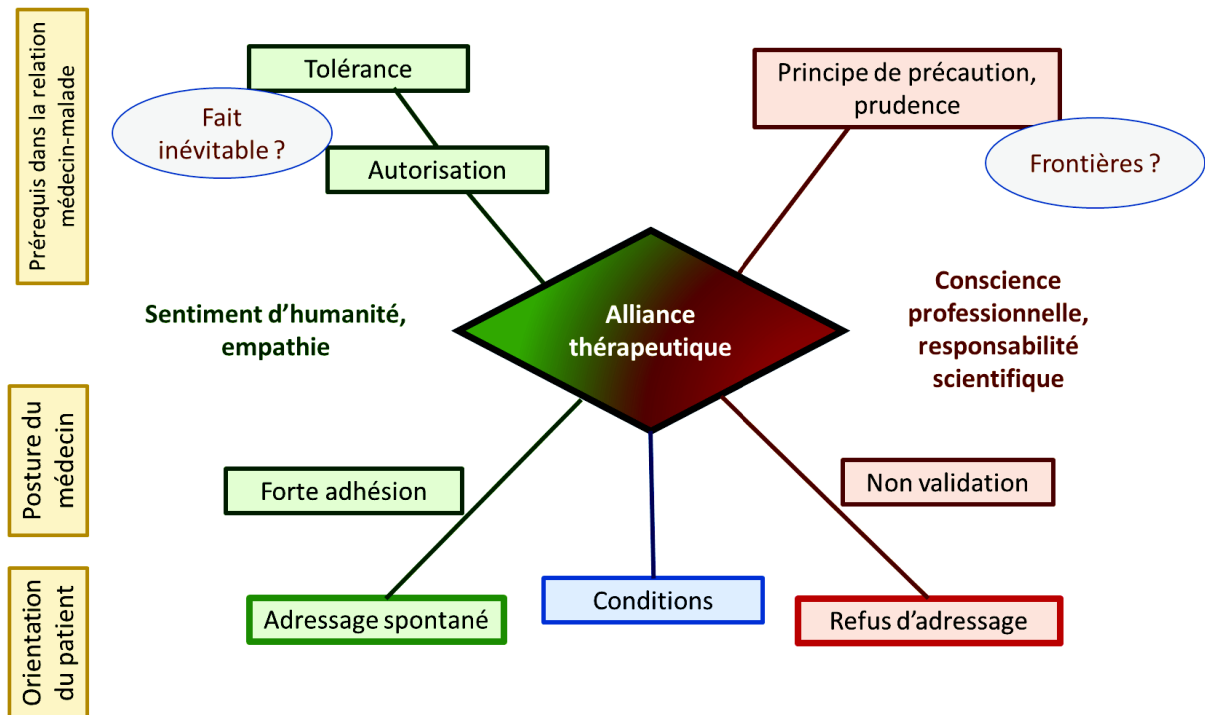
Prérequis dans la relation médecin-malade

Tolérance

Fait inévitable ?

Autorisation

Principe de précaution, prudence

Frontières ?

Sentiment d'humanité, empathie

Alliance thérapeutique

Conscience professionnelle, responsabilité scientifique

Posture du médecin

Forte adhésion

Non validation

Orientation du patient

Adressage spontané

Conditions

Refus d'adressage